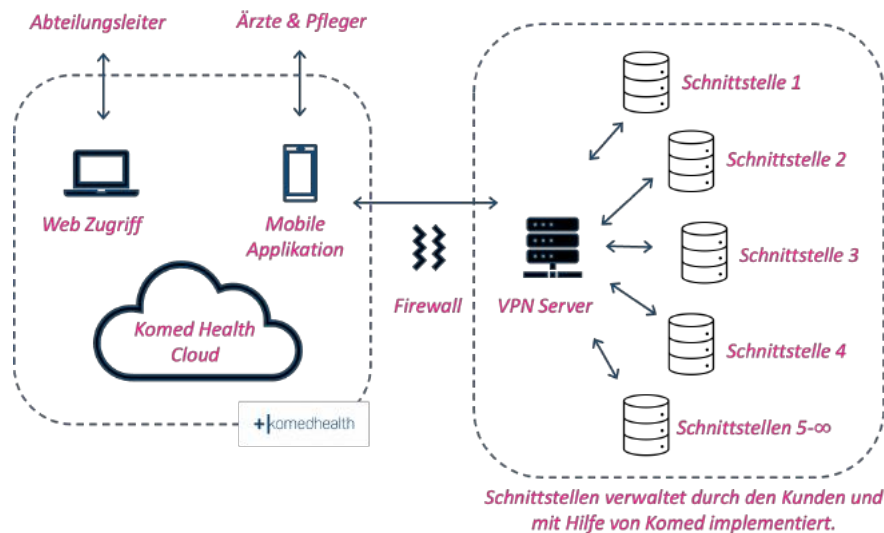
Abteilungsleiter

Ärzte & Pfleger

Web Zugriff

Mobile Applikation

Komed Health Cloud

+komedhealth

Firewall

VPN Server

Schnittstelle 1

Schnittstelle 2

Schnittstelle 3

Schnittstelle 4

Schnittstellen 5-∞

Schnittstellen verwaltet durch den Kunden und mit Hilfe von Komed implementiert.